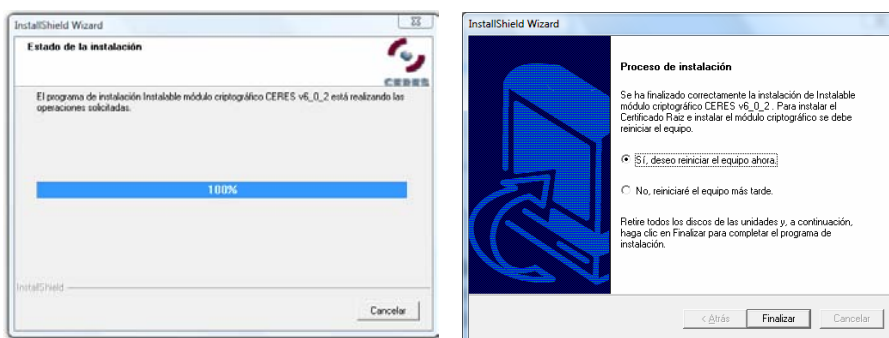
InstallShield Wizard

Estado de la instalación

CERES

El programa de instalación Instalable módulo criptográfico CERES v6_0_2 está realizando las operaciones solicitadas.

100%

InstallShield

Cancelar

InstallShield Wizard

Proceso de instalación

Se ha finalizado correctamente la instalación de Instalable módulo criptográfico CERES v6_0_2 . Para instalar el Certificado Raiz e instalar el módulo criptográfico se debe reiniciar el equipo.

Sí, deseo reiniciar el equipo ahora.

No, reiniciaré el equipo más tarde.

Retire todos los discos de las unidades y, a continuación, haga clic en Finalizar para completar el programa de instalación.

< Atrás

Finalizar

Cancelar